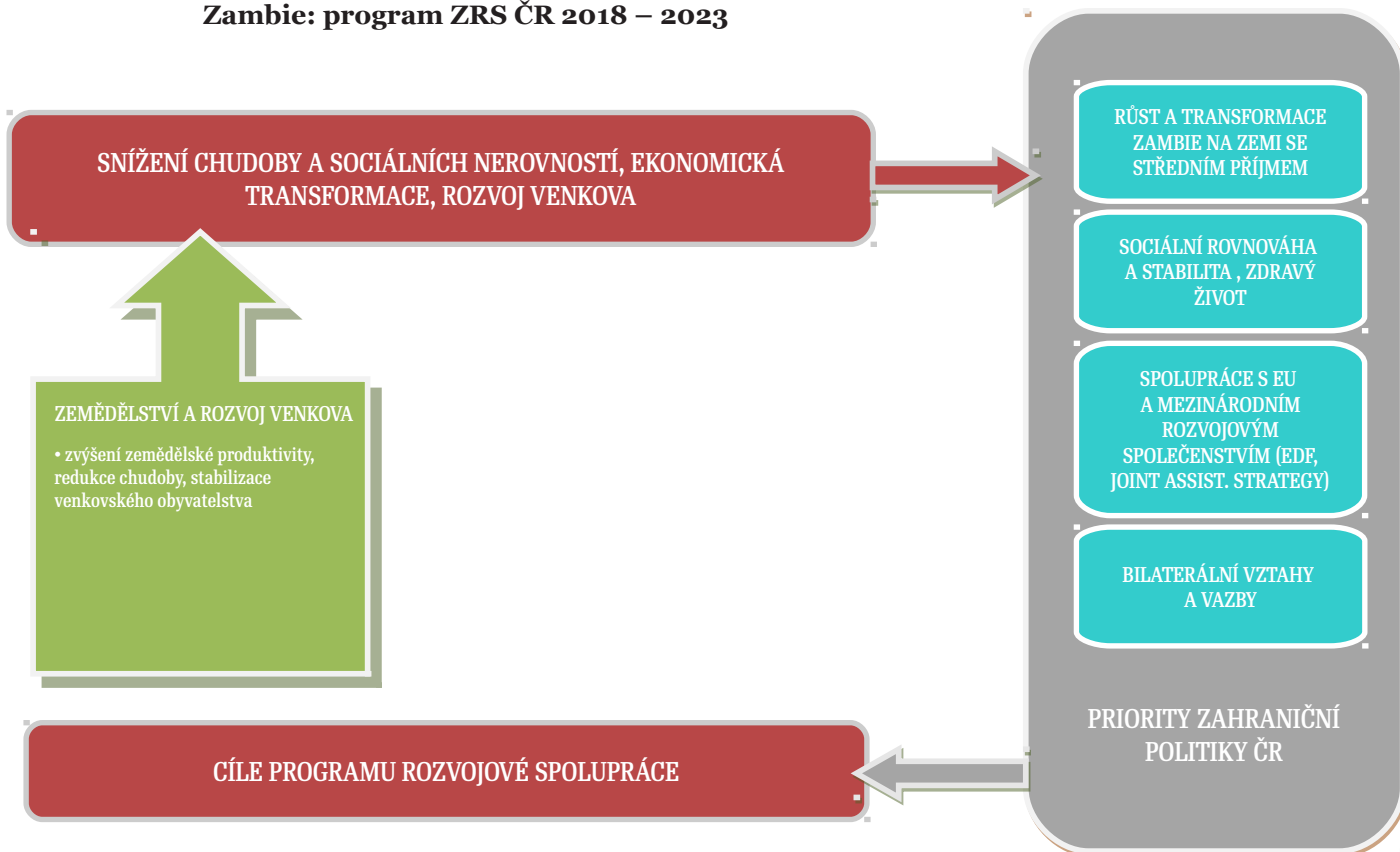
Zambie: program ZRS ČR 2018 – 2023

SNÍŽENÍ CHUDOBY A SOCIÁLNÍCH NEROVNOSTÍ, EKONOMICKÁ TRANSFORMACE, ROZVOJ VENKOVA

ZEMĚDĚLSTVÍ A ROZVOJ VENKOVA

• zvýšení zemědělské produktivity, redukce chudoby, stabilizace venkovského obyvatelstva

CÍLE PROGRAMU ROZVOJOVÉ SPOLUPRÁCE

RŮST A TRANSFORMACE ZAMBIE NA ZEMI SE STŘEDNÍM PŘÍJMEM

SOCIÁLNÍ ROVNOVÁHA A STABILITA , ZDRAVÝ ŽIVOT

SPOLUPRÁCE S EU A MEZINÁRODNÍM ROZVOJOVÝM SPOLEČENSTVÍM (EDF, JOINT ASSIST. STRATEGY)

BILATERÁLNÍ VZTAHY A VAZBY

PRIORITY ZAHRANIČNÍ POLITIKY ČR